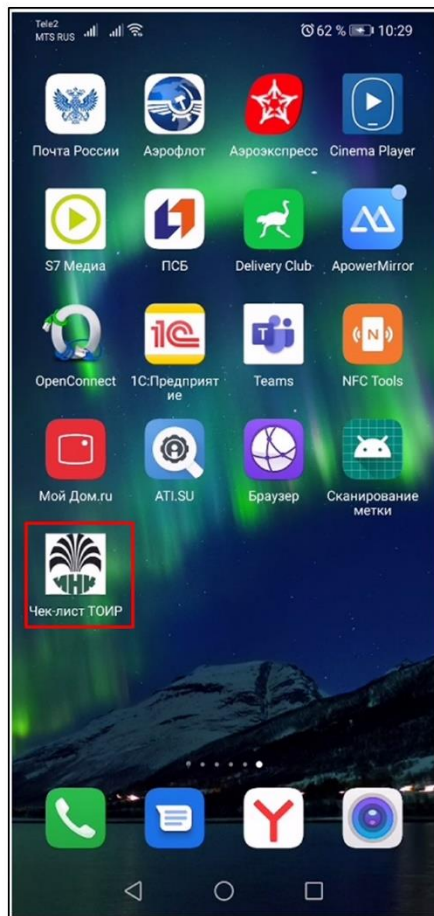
Tele2
MTS RUS

62 % 10:29

Почта России
Аэрофлот
Аэроэкспресс
Cinema Player
S7 Медиа
ПСБ
Delivery Club
ApowerMirror
OpenConnect
1С:Предприятие
Teams
NFC Tools
Мой Дом.ru
ATI.SU
Браузер
Сканирование метки
Чек-лист ТОИР